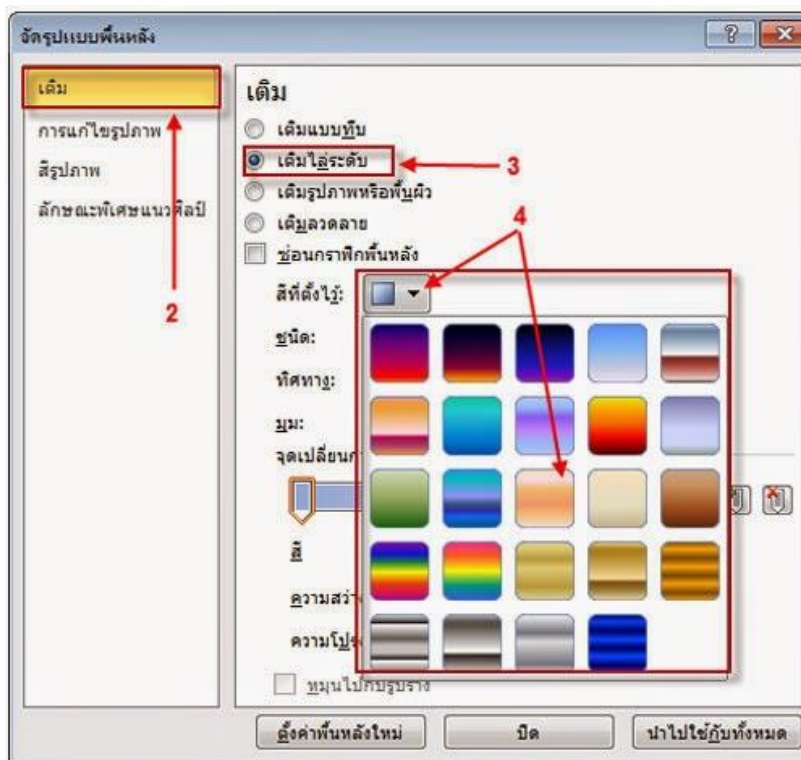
จัดรูปแบบพื้นหลัง

?

เติม

การแก้ไขรูปภาพ

สีรูปภาพ

ลักษณะพิเศษแนวศิลป์

2

เติม

เติมแบบทึบ

เติมไล่ระดับ

3

เติมรูปภาพหรือพื้นผิว

เติมลวดลาย

4

ซ่อนกราฟิกพื้นหลัง

สีที่ตั้งไว้:

ชนิด:

ทิศทาง:

มุม:

จุดเปลี่ยน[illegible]

สี

ความสว่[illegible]

ความโปร่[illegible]

หมุนไปกับรูปร่าง

ตั้งค่าพื้นหลังใหม่

ปิด

นำไปใช้กับทั้งหมด